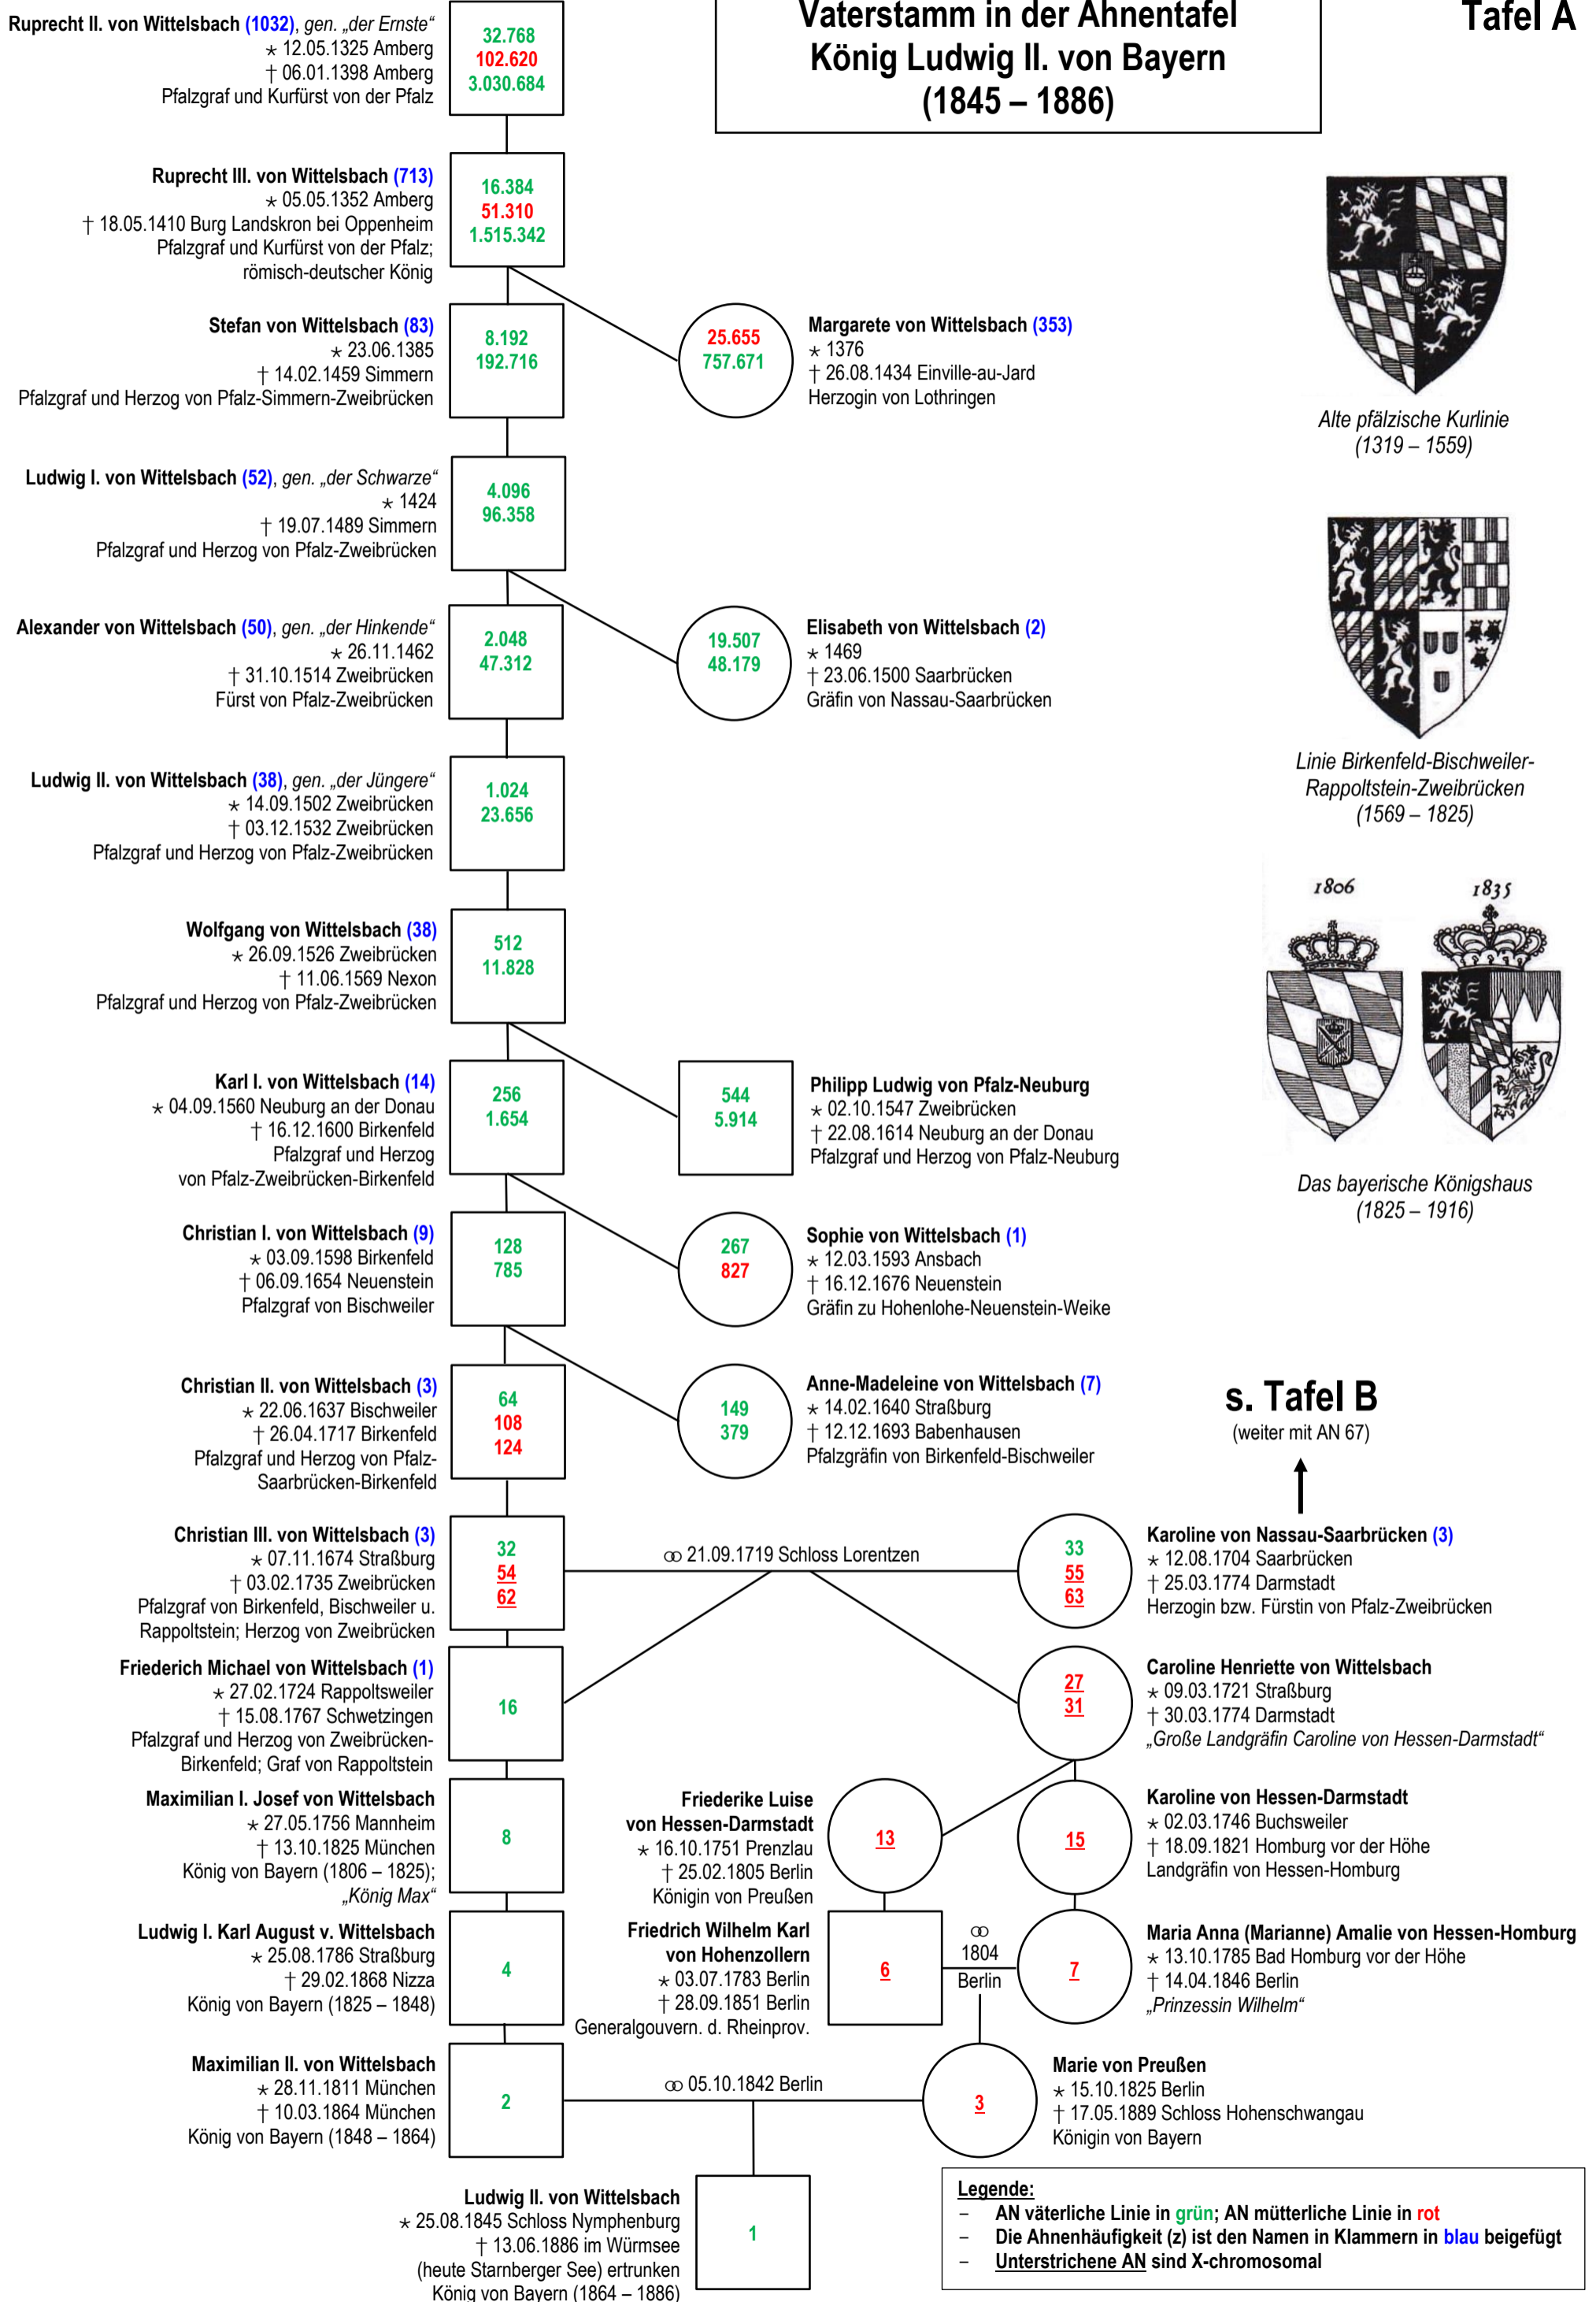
Vaterstamm in der Ahnentafel König Ludwig II. von Bayern (1845 – 1886)

Tafel A

Ruprecht II. von Wittelsbach (1032), gen. „der Ernste“
⋆ 12.05.1325 Amberg
† 06.01.1398 Amberg
Pfalzgraf und Kurfürst von der Pfalz

32.768
102.620
3.030.684

Ruprecht III. von Wittelsbach (713)
⋆ 05.05.1352 Amberg
† 18.05.1410 Burg Landskron bei Oppenheim
Pfalzgraf und Kurfürst von der Pfalz; römisch-deutscher König

16.384
51.310
1.515.342

Stefan von Wittelsbach (83)
⋆ 23.06.1385
† 14.02.1459 Simmern
Pfalzgraf und Herzog von Pfalz-Simmern-Zweibrücken

8.192
192.716

25.655
757.671

Margarete von Wittelsbach (353)
⋆ 1376
† 26.08.1434 Einville-au-Jard
Herzogin von Lothringen

Alte pfälzische Kurlinie (1319 – 1559)

Ludwig I. von Wittelsbach (52), gen. „der Schwarze“
⋆ 1424
† 19.07.1489 Simmern
Pfalzgraf und Herzog von Pfalz-Zweibrücken

4.096
96.358

Alexander von Wittelsbach (50), gen. „der Hinkende“
⋆ 26.11.1462
† 31.10.1514 Zweibrücken
Fürst von Pfalz-Zweibrücken

2.048
47.312

19.507
48.179

Elisabeth von Wittelsbach (2)
⋆ 1469
† 23.06.1500 Saarbrücken
Gräfin von Nassau-Saarbrücken

Linie Birkenfeld-Bischweiler-Rappoltstein-Zweibrücken (1569 – 1825)

Ludwig II. von Wittelsbach (38), gen. „der Jüngere“
⋆ 14.09.1502 Zweibrücken
† 03.12.1532 Zweibrücken
Pfalzgraf und Herzog von Pfalz-Zweibrücken

1.024
23.656

1806
1835

Wolfgang von Wittelsbach (38)
⋆ 26.09.1526 Zweibrücken
† 11.06.1569 Nexon
Pfalzgraf und Herzog von Pfalz-Zweibrücken

512
11.828

Karl I. von Wittelsbach (14)
⋆ 04.09.1560 Neuburg an der Donau
† 16.12.1600 Birkenfeld
Pfalzgraf und Herzog von Pfalz-Zweibrücken-Birkenfeld

256
1.654

544
5.914

Philipp Ludwig von Pfalz-Neuburg
⋆ 02.10.1547 Zweibrücken
† 22.08.1614 Neuburg an der Donau
Pfalzgraf und Herzog von Pfalz-Neuburg

Das bayerische Königshaus (1825 – 1916)

Christian I. von Wittelsbach (9)
⋆ 03.09.1598 Birkenfeld
† 06.09.1654 Neuenstein
Pfalzgraf von Bischweiler

128
785

267
827

Sophie von Wittelsbach (1)
⋆ 12.03.1593 Ansbach
† 16.12.1676 Neuenstein
Gräfin zu Hohenlohe-Neuenstein-Weike

Christian II. von Wittelsbach (3)
⋆ 22.06.1637 Bischweiler
† 26.04.1717 Birkenfeld
Pfalzgraf und Herzog von Pfalz-Saarbrücken-Birkenfeld

64
108
124

149
379

Anne-Madeleine von Wittelsbach (7)
⋆ 14.02.1640 Straßburg
† 12.12.1693 Babenhausen
Pfalzgräfin von Birkenfeld-Bischweiler

s. Tafel B
(weiter mit AN 67)

Christian III. von Wittelsbach (3)
⋆ 07.11.1674 Straßburg
† 03.02.1735 Zweibrücken
Pfalzgraf von Birkenfeld, Bischweiler u. Rappoltstein; Herzog von Zweibrücken

32
54
62

⚭ 21.09.1719 Schloss Lorentzen

33
55
63

Karoline von Nassau-Saarbrücken (3)
⋆ 12.08.1704 Saarbrücken
† 25.03.1774 Darmstadt
Herzogin bzw. Fürstin von Pfalz-Zweibrücken

Friederich Michael von Wittelsbach (1)
⋆ 27.02.1724 Rappoltsweiler
† 15.08.1767 Schwetzingen
Pfalzgraf und Herzog von Zweibrücken-Birkenfeld; Graf von Rappoltstein

16

27
31

Caroline Henriette von Wittelsbach
⋆ 09.03.1721 Straßburg
† 30.03.1774 Darmstadt
„Große Landgräfin Caroline von Hessen-Darmstadt“

Maximilian I. Josef von Wittelsbach
⋆ 27.05.1756 Mannheim
† 13.10.1825 München
König von Bayern (1806 – 1825); „König Max“

8

Friederike Luise von Hessen-Darmstadt
⋆ 16.10.1751 Prenzlau
† 25.02.1805 Berlin
Königin von Preußen

13

15

Karoline von Hessen-Darmstadt
⋆ 02.03.1746 Buchsweiler
† 18.09.1821 Homburg vor der Höhe
Landgräfin von Hessen-Homburg

Ludwig I. Karl August v. Wittelsbach
⋆ 25.08.1786 Straßburg
† 29.02.1868 Nizza
König von Bayern (1825 – 1848)

4

Friedrich Wilhelm Karl von Hohenzollern
⋆ 03.07.1783 Berlin
† 28.09.1851 Berlin
Generalgouvern. d. Rheinprov.

6

⚭
1804
Berlin

7

Maria Anna (Marianne) Amalie von Hessen-Homburg
⋆ 13.10.1785 Bad Homburg vor der Höhe
† 14.04.1846 Berlin
„Prinzessin Wilhelm“

Maximilian II. von Wittelsbach
⋆ 28.11.1811 München
† 10.03.1864 München
König von Bayern (1848 – 1864)

2

⚭ 05.10.1842 Berlin

3

Marie von Preußen
⋆ 15.10.1825 Berlin
† 17.05.1889 Schloss Hohenschwangau
Königin von Bayern

Ludwig II. von Wittelsbach
⋆ 25.08.1845 Schloss Nymphenburg
† 13.06.1886 im Würmsee (heute Starnberger See) ertrunken
König von Bayern (1864 – 1886)

1

Legende:
– AN väterliche Linie in grün; AN mütterliche Linie in rot
– Die Ahnenhäufigkeit (z) ist den Namen in Klammern in blau beigefügt
– Unterstrichene AN sind X-chromosomal